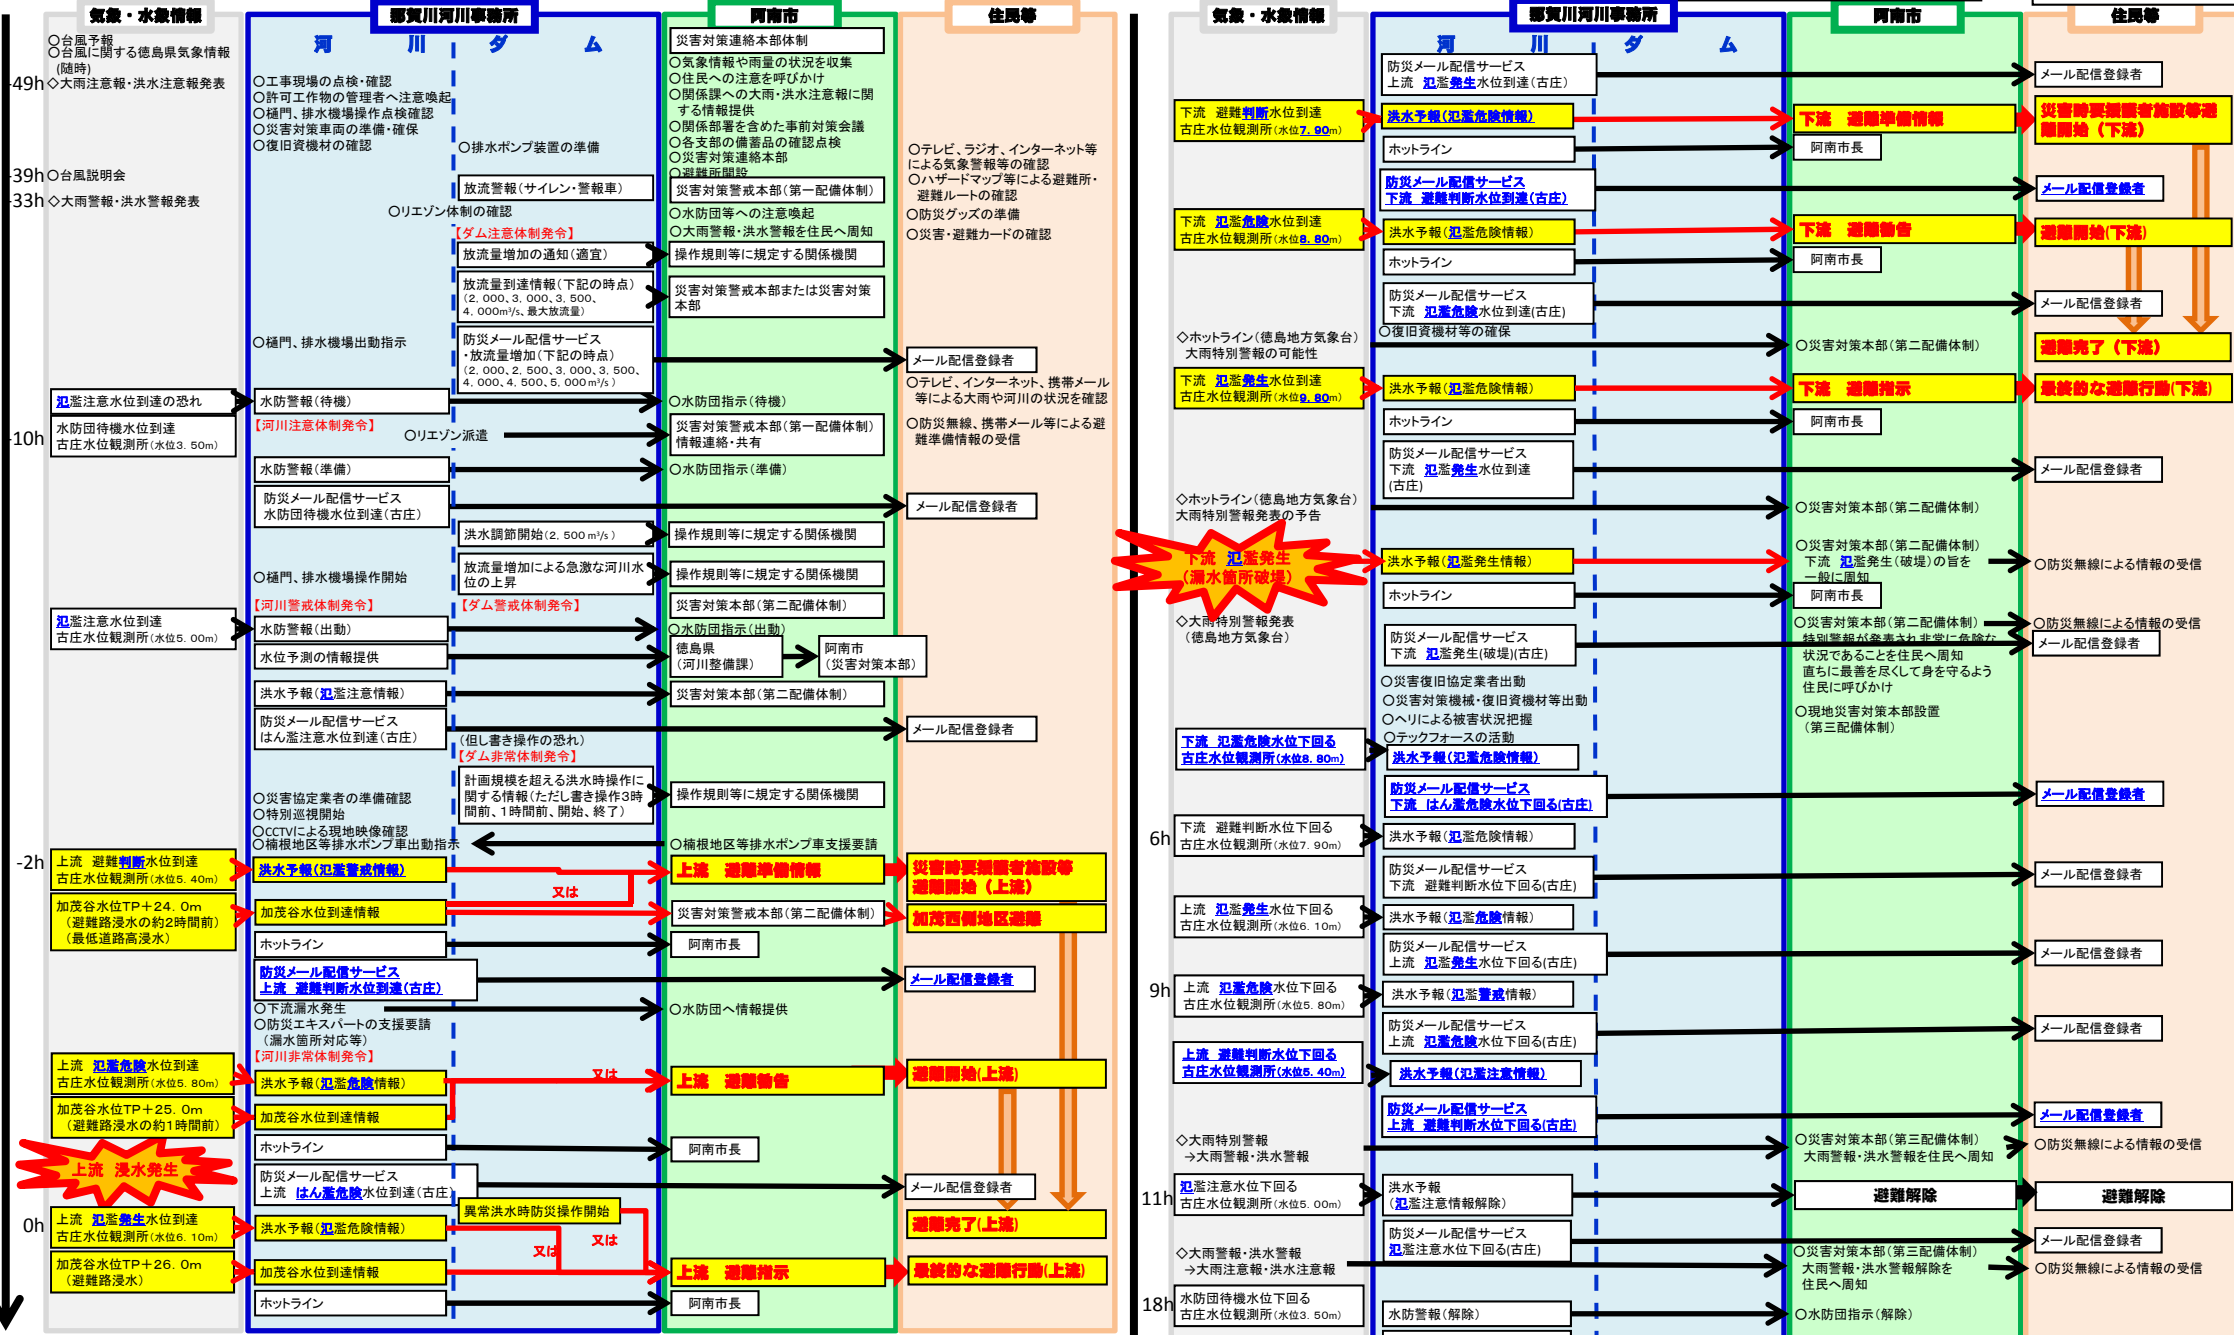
気象・水象情報
那賀川河川事務所
阿南市
住民等
河川
ダム

○台風予報
○台風に関する徳島県気象情報（随時）
-49h ◇大雨注意報・洪水注意報発表
-39h ○台風説明会
-33h ◇大雨警報・洪水警報発表

○工事現場の点検・確認
○許可工作物の管理者へ注意喚起
○樋門、排水機場操作点検確認
○災害対策車両の準備・確保
○復旧資機材の確認
○排水ポンプ装置の準備
放流警報（サイレン・警報車）
○リエゾン体制の確認
【ダム注意体制発令】
放流量増加の通知（適宜）
放流量到達情報（下記の時点）（2,000、3,000、3,500、4,000m³/s、最大放流量）
○樋門、排水機場出動指示
防災メール配信サービス・放流量増加（下記の時点）（2,000、3,000、3,500、4,000、4,500、5,000m³/s）

災害対策連絡本部体制
○気象情報や雨量の状況を収集
○住民への注意を呼びかけ
○関係課への大雨・洪水注意報に関する情報提供
○関係部署を含めた事前対策会議
○各支部の備蓄品の確認点検
○災害対策連絡本部
○避難所開設
災害対策警戒本部（第一配備体制）
○水防団等への注意喚起
○大雨警報・洪水警報を住民へ周知
操作規則等に規定する関係機関
災害対策警戒本部または災害対策本部

○テレビ、ラジオ、インターネット等による気象警報等の確認
○ハザードマップ等による避難所・避難ルートの確認
○防災グッズの準備
○災害・避難カードの確認
メール配信登録者
○テレビ、インターネット、携帯メール等により大雨や河川の状況を確認
○防災無線、携帯メール等による避難準備情報の受信

氾濫注意水位到達の恐れ
水防団待機水位到達 古庄水位観測所（水位3.50m）
-10h
水防警報（待機）
【河川注意体制発令】
○リエゾン派遣
水防警報（準備）
防災メール配信サービス 水防団待機水位到達（古庄）
○水防団指示（待機）
災害対策警戒本部（第一配備体制）情報連絡・共有
○水防団指示（準備）
メール配信登録者
洪水調節開始（2,500m³/s）
操作規則等に規定する関係機関
○樋門、排水機場操作開始
放流量増加による急激な河川水位の上昇
操作規則等に規定する関係機関
【河川警戒体制発令】
【ダム警戒体制発令】
災害対策本部（第二配備体制）
氾濫注意水位到達 古庄水位観測所（水位5.00m）
水防警報（出動）
○水防団指示（出動）
水位予測の情報提供
徳島県（河川整備課）
阿南市（災害対策本部）
洪水予報（氾濫注意情報）
災害対策本部（第二配備体制）
防災メール配信サービス はん濫注意水位到達（古庄）
メール配信登録者
（但し書き操作の恐れ）
【ダム非常体制発令】
計画規模を超える洪水時操作に関する情報（ただし書き操作3時間前、1時間前、開始、終了）
操作規則等に規定する関係機関
○災害協定業者の準備確認
○特別巡視開始
○CCTVによる現地映像確認
○楠根地区等排水ポンプ車出動指示
○楠根地区等排水ポンプ車支援要請
-2h
上流 避難判断水位到達 古庄水位観測所（水位5.40m）
洪水予報（氾濫警戒情報）
又は
上流 避難準備情報
災害時要援護者施設等避難開始（上流）
加茂谷水位TP+24.0m（避難路浸水の約2時間前）（最低道路高浸水）
加茂谷水位到達情報
災害対策警戒本部（第二配備体制）
加茂西側地区避難
ホットライン
阿南市長
防災メール配信サービス 上流 避難判断水位到達（古庄）
メール配信登録者
○下流漏水発生
○防災エキスパートの支援要請（漏水箇所対応等）
○水防団へ情報提供
【河川非常体制発令】
上流 氾濫危険水位到達 古庄水位観測所（水位5.80m）
洪水予報（氾濫危険情報）
又は
上流 避難勧告
避難開始（上流）
加茂谷水位TP+25.0m（避難路浸水の約1時間前）
加茂谷水位到達情報
ホットライン
阿南市長
上流 浸水発生
防災メール配信サービス 上流 はん濫危険水位到達（古庄）
メール配信登録者
異常洪水時防災操作開始
避難完了（上流）
0h
上流 氾濫発生水位到達 古庄水位観測所（水位6.10m）
洪水予報（氾濫危険情報）
又は
又は
加茂谷水位TP+26.0m（避難路浸水）
加茂谷水位到達情報
上流 避難指示
最終的な避難行動（上流）
ホットライン
阿南市長

気象・水象情報
那賀川河川事務所
阿南市
住民等
河川
ダム
防災メール配信サービス 上流 氾濫発生水位到達（古庄）
メール配信登録者
下流 避難判断水位到達 古庄水位観測所（水位7.90m）
洪水予報（氾濫危険情報）
下流 避難準備情報
災害時要援護者施設等避難開始（下流）
ホットライン
阿南市長
防災メール配信サービス 下流 避難判断水位到達（古庄）
メール配信登録者
下流 氾濫危険水位到達 古庄水位観測所（水位8.80m）
洪水予報（氾濫危険情報）
下流 避難勧告
避難開始（下流）
ホットライン
阿南市長
防災メール配信サービス 下流 氾濫危険水位到達（古庄）
メール配信登録者
○復旧資機材等の確保
◇ホットライン（徳島地方気象台）大雨特別警報の可能性
○災害対策本部（第二配備体制）
避難完了（下流）
下流 氾濫発生水位到達 古庄水位観測所（水位9.80m）
洪水予報（氾濫危険情報）
下流 避難指示
最終的な避難行動（下流）
ホットライン
阿南市長
防災メール配信サービス 下流 氾濫発生水位到達（古庄）
メール配信登録者
◇ホットライン（徳島地方気象台）大雨特別警報発表の予告
○災害対策本部（第二配備体制）
下流 氾濫発生（漏水箇所破堤）
洪水予報（氾濫発生情報）
○災害対策本部（第二配備体制）下流 氾濫発生（破堤）の旨を一般に周知
○防災無線による情報の受信
ホットライン
阿南市長
◇大雨特別警報発表（徳島地方気象台）
○災害対策本部（第二配備体制）特別警報が発表され非常に危険な状況であることを住民へ周知 直ちに最善を尽くして身を守るよう住民に呼びかけ
○防災無線による情報の受信
防災メール配信サービス 下流 氾濫発生（破堤）（古庄）
メール配信登録者
○災害復旧協定業者出動
○災害対策機械・復旧資機材等出動
○ヘリによる被害状況把握
○テックフォースの活動
○現地災害対策本部設置（第三配備体制）
下流 氾濫危険水位下回る 古庄水位観測所（水位8.80m）
洪水予報（氾濫危険情報）
防災メール配信サービス 下流 はん濫危険水位下回る（古庄）
メール配信登録者
6h
下流 避難判断水位下回る 古庄水位観測所（水位7.90m）
洪水予報（氾濫危険情報）
防災メール配信サービス 下流 避難判断水位下回る（古庄）
メール配信登録者
上流 氾濫発生水位下回る 古庄水位観測所（水位6.10m）
洪水予報（氾濫危険情報）
防災メール配信サービス 上流 氾濫発生水位下回る（古庄）
メール配信登録者
9h
上流 氾濫危険水位下回る 古庄水位観測所（水位5.80m）
洪水予報（氾濫警戒情報）
防災メール配信サービス 上流 氾濫危険水位下回る（古庄）
メール配信登録者
上流 避難判断水位下回る 古庄水位観測所（水位5.40m）
洪水予報（氾濫注意情報）
防災メール配信サービス 上流 避難判断水位下回る（古庄）
メール配信登録者
◇大雨特別警報 →大雨警報・洪水警報
○災害対策本部（第三配備体制）大雨警報・洪水警報を住民へ周知
○防災無線による情報の受信
11h
氾濫注意水位下回る 古庄水位観測所（水位5.00m）
洪水予報（氾濫注意情報解除）
避難解除
避難解除
防災メール配信サービス 氾濫注意水位下回る（古庄）
メール配信登録者
◇大雨警報・洪水警報 →大雨注意報・洪水注意報
○災害対策本部（第三配備体制）大雨警報・洪水警報解除を住民へ周知
○防災無線による情報の受信
18h
水防団待機水位下回る 古庄水位観測所（水位3.50m）
水防警報（解除）
○水防団指示（解除）